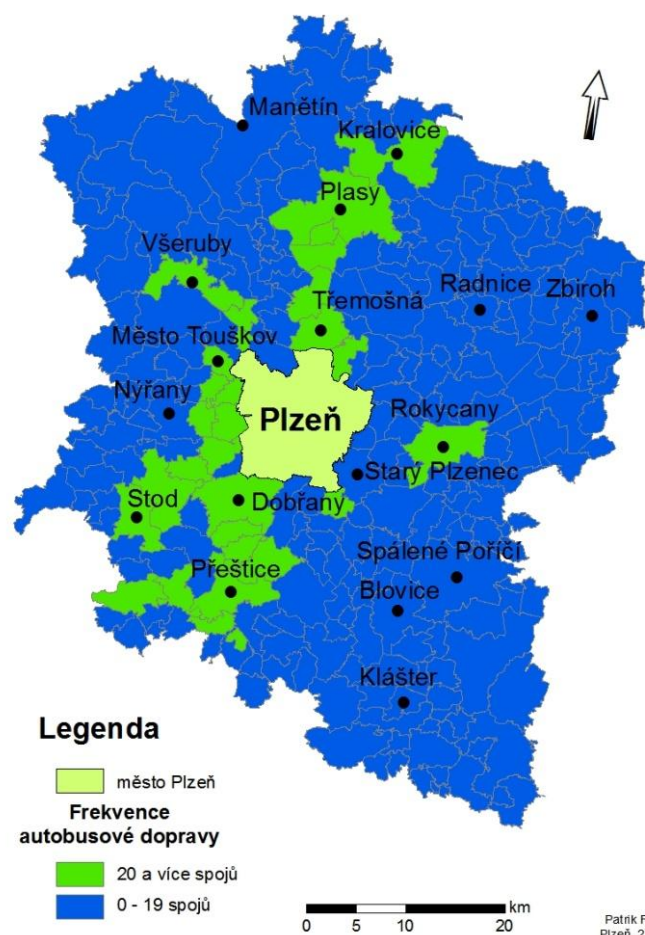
Manětín
Kralovice
Plasy
Všeruby
Radnice
Zbiroh
Třemošná
Město Touškov
Nýřany
Plzeň
Rokycany
Starý Plzenec
Stod
Dobřany
Spálené Poříčí
Přeštice
Blovice
Klášter

Legenda
město Plzeň
Frekvence autobusové dopravy
20 a více spojů
0 - 19 spojů

0 5 10 20 km

Patrik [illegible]
Plzeň, 2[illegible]